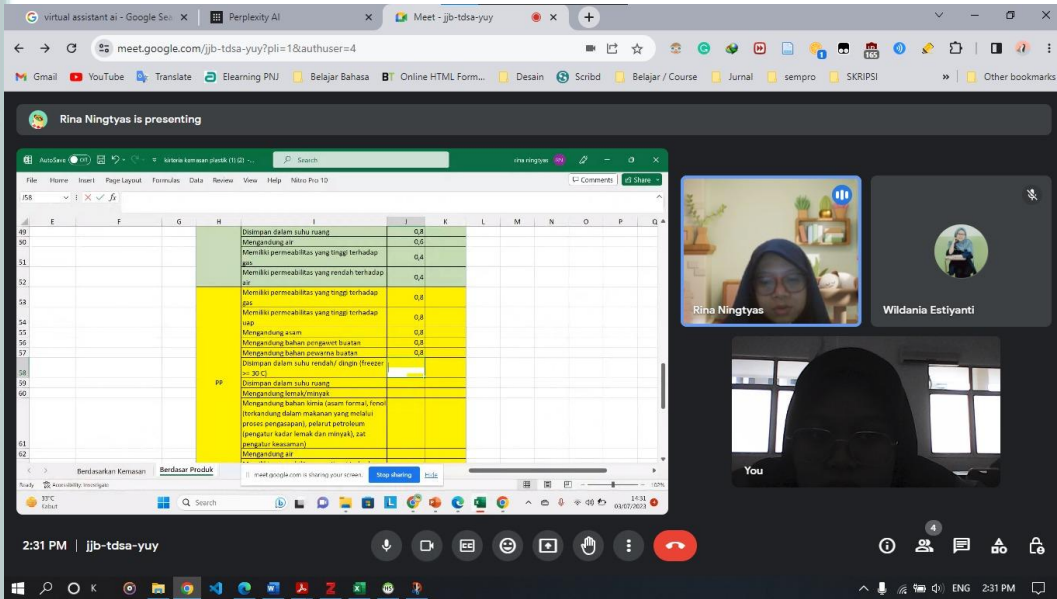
virtual assistant ai - Google Se ×
Perplexity AI ×
Meet - jjb-tdsa-yuy ×
meet.google.com/jjb-tdsa-yuy?pli=1&authuser=4
Gmail YouTube Translate Elearning PNJ Belajar Bahasa Online HTML Form... Desain Scribd Belajar / Course Jurnal sempro SKRIPSI Other bookmarks

Rina Ningtyas is presenting

AutoSave Off kriteria kemasan plastik (1) (2) - ... Search rina ningtyas
File Home Insert Page Layout Formulas Data Review View Help Nitro Pro 10 Comments Share
J58 fx

| | E | F | G | H | I | J | K | L | M | N | O | P | Q |
|---|---|---|---|---|---|---|---|---|---|---|---|---|---|
| 49 | | | | | Disimpan dalam suhu ruang | 0,8 | | | | | | | |
| 50 | | | | | Mengandung air | 0,6 | | | | | | | |
| 51 | | | | | Memiliki permeabilitas yang tinggi terhadap gas | 0,4 | | | | | | | |
| 52 | | | | | Memiliki permeabilitas yang rendah terhadap air | 0,4 | | | | | | | |
| 53 | | | | | Memiliki permeabilitas yang tinggi terhadap gas | 0,8 | | | | | | | |
| 54 | | | | | Memiliki permeabilitas yang tinggi terhadap uap | 0,8 | | | | | | | |
| 55 | | | | | Mengandung asam | 0,8 | | | | | | | |
| 56 | | | | | Mengandung bahan pengawet buatan | 0,8 | | | | | | | |
| 57 | | | | | Mengandung bahan pewarna buatan | 0,8 | | | | | | | |
| 58 | | | | | Disimpan dalam suhu rendah/ dingin (freezer >= 30 C) | | | | | | | | |
| 59 | | | | PP | Disimpan dalam suhu ruang | | | | | | | | |
| 60 | | | | | Mengandung lemak/minyak | | | | | | | | |
| 61 | | | | | Mengandung bahan kimia (asam formal, fenol (terkandung dalam makanan yang melalui proses pengasapan), pelarut petroleum (pengatur kadar lemak dan minyak), zat pengatur keasaman) | | | | | | | | |
| 62 | | | | | Mengandung air | | | | | | | | |

Berdasarkan Kemasan Berdasar Produk
meet.google.com is sharing your screen. Stop sharing Hide
Ready Accessibility: Investigate
33°C Kabut Search 14:31 03/07/2023

Rina Ningtyas
Wildania Estiyanti
You

2:31 PM | jjb-tdsa-yuy
4
ENG 2:31 PM